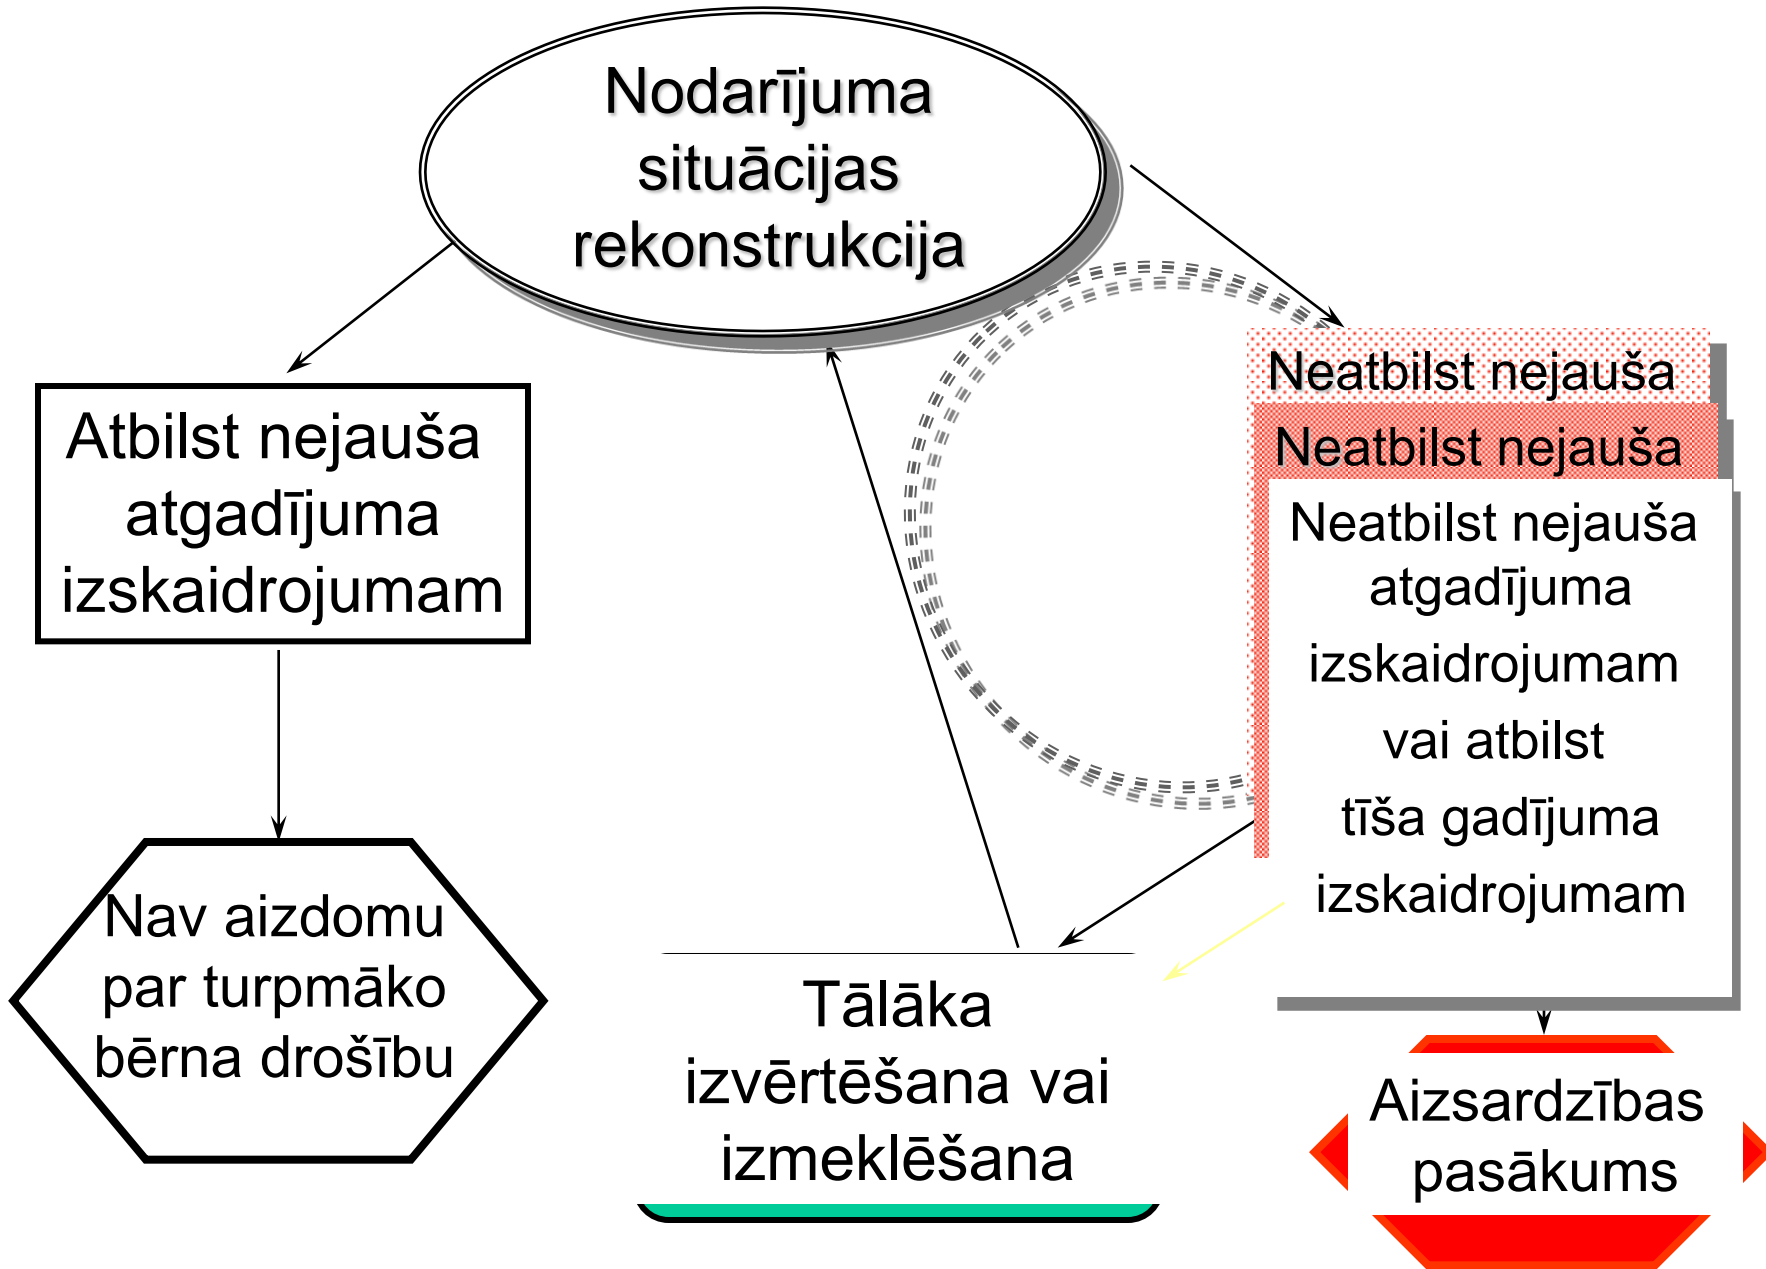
Nodarījuma situācijas rekonstrukcija

Atbilst nejauša atgadījuma izskaidrojumam

Nav aizdomu par turpmāko bērna drošību

Neatbilst nejauša

Neatbilst nejauša

Neatbilst nejauša atgadījuma izskaidrojumam vai atbilst tīša gadījuma izskaidrojumam

Tālāka izvērtēšana vai izmeklēšana

Aizsardzības pasākums